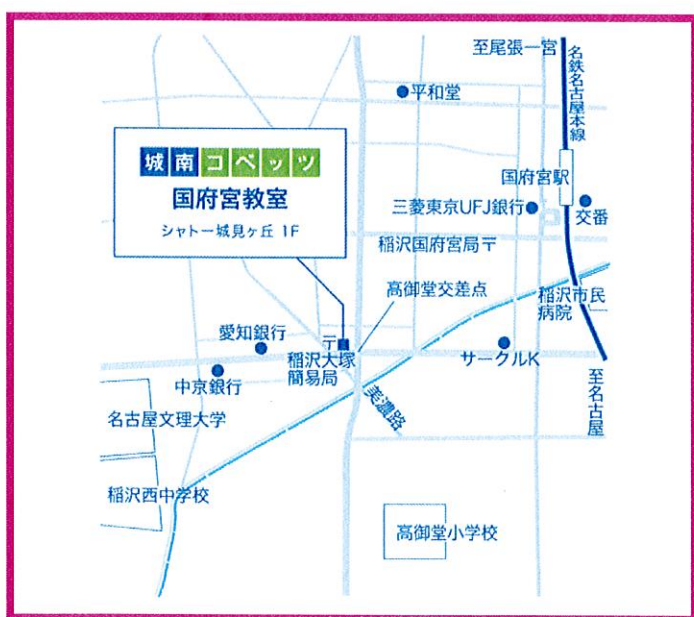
至尾張一宮

名鉄名古屋本線

平和堂

城南コベッツ

国府宮教室

シャトー城見ヶ丘 1F

国府宮駅

三菱東京UFJ銀行

交番

稲沢国府宮局〒

高御堂交差点

稲沢市民病院

愛知銀行

〒
稲沢大塚簡易局

サークルK

中京銀行

美濃路

至名古屋

名古屋文理大学

稲沢西中学校

高御堂小学校